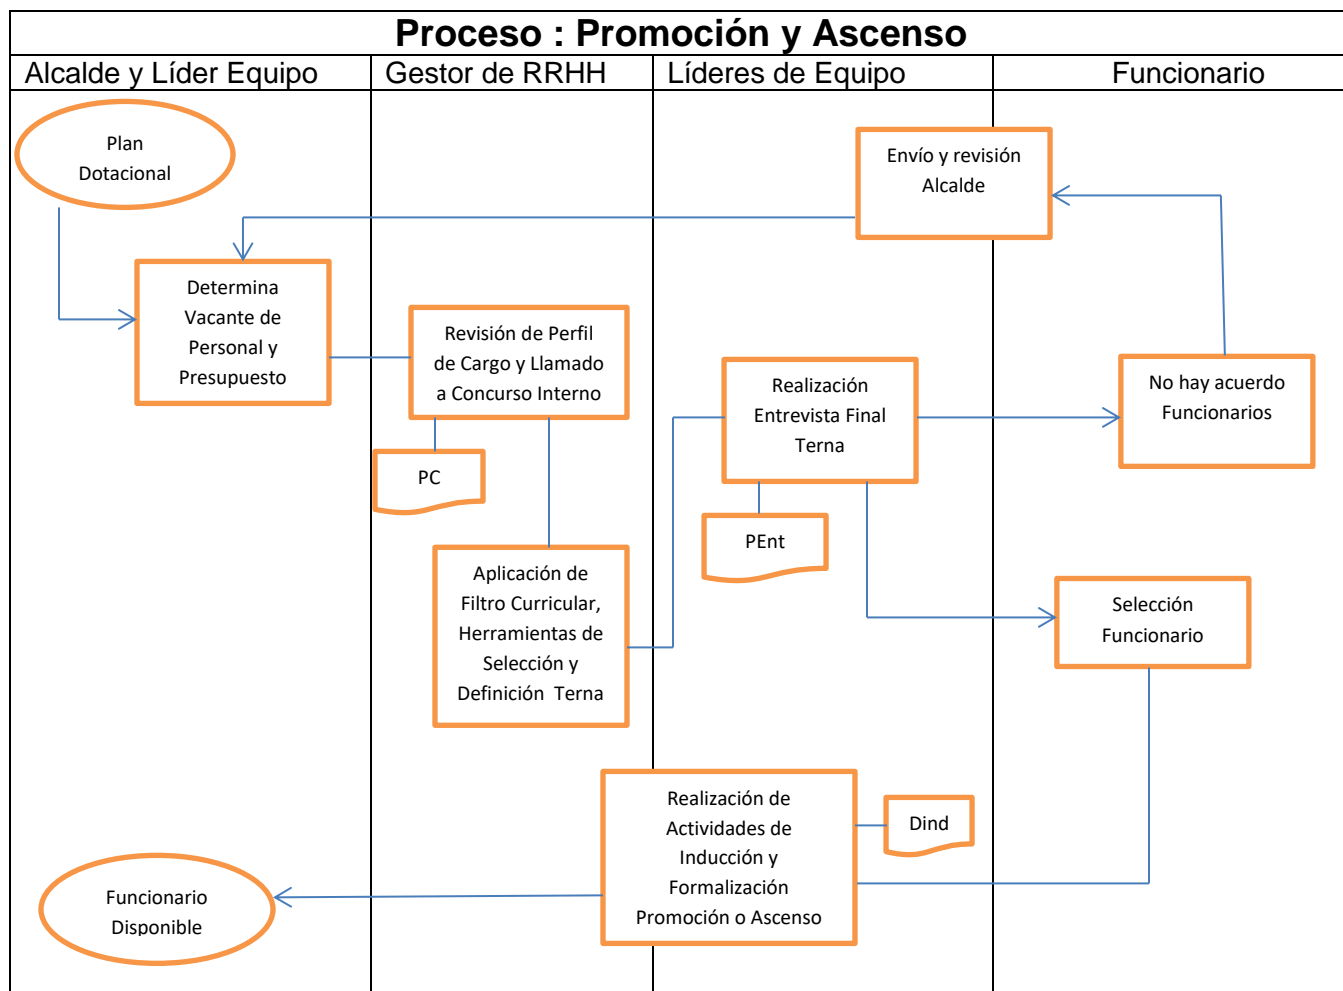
Proceso : Promoción y Ascenso

| Alcalde y Líder Equipo | Gestor de RRHH | Líderes de Equipo | Funcionario |
|---|---|---|---|

Plan Dotacional

Envío y revisión Alcalde

Determina Vacante de Personal y Presupuesto

Revisión de Perfil de Cargo y Llamado a Concurso Interno

PC

Realización Entrevista Final Terna

No hay acuerdo Funcionarios

PEnt

Aplicación de Filtro Curricular, Herramientas de Selección y Definición Terna

Selección Funcionario

Realización de Actividades de Inducción y Formalización Promoción o Ascenso

Dind

Funcionario Disponible